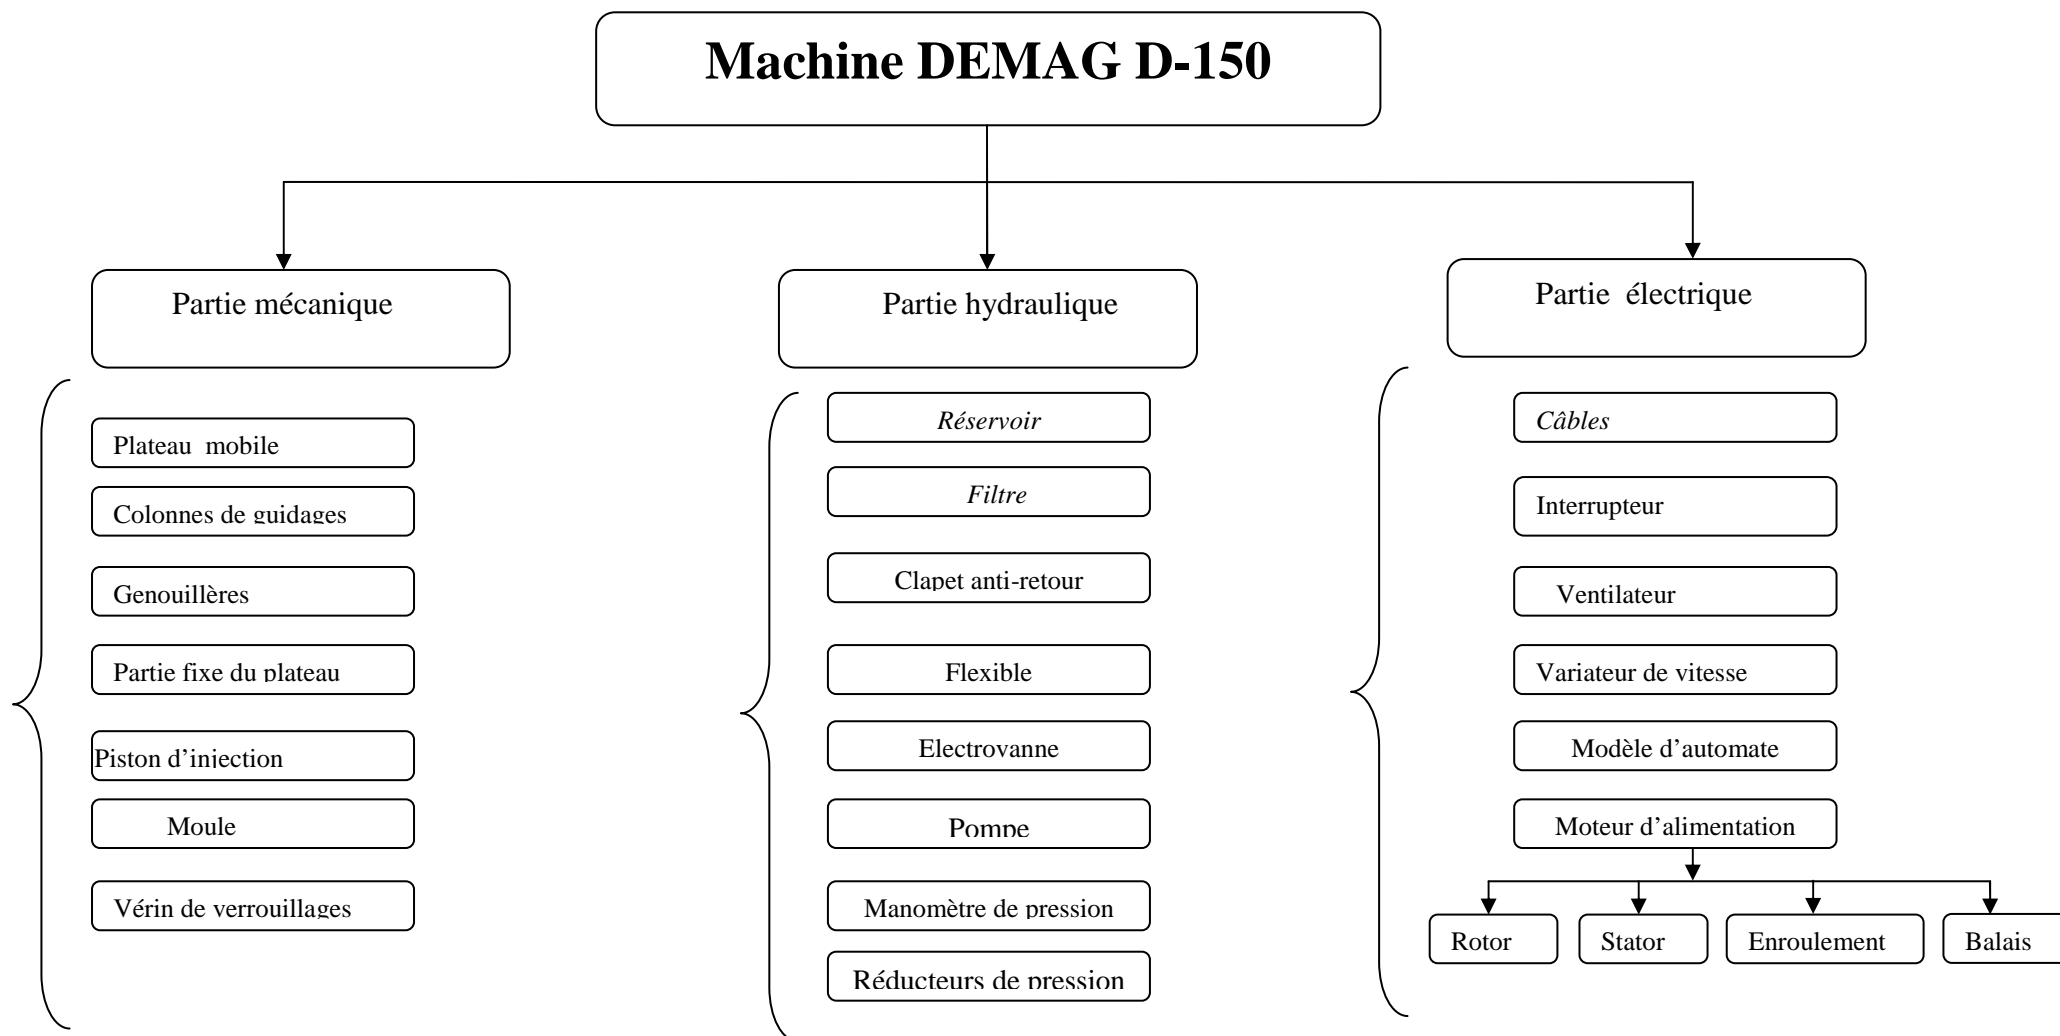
Machine DEMAG D-150

Partie mécanique

Plateau mobile
Colonnes de guidages
Genouillères
Partie fixe du plateau
Piston d'injection
Moule
Vérin de verrouillages

Partie hydraulique

Réservoir
Filtre
Clapet anti-retour
Flexible
Electrovanne
Pompe
Manomètre de pression
Réducteurs de pression

Partie électrique

Câbles
Interrupteur
Ventilateur
Variateur de vitesse
Modèle d'automate
Moteur d'alimentation

Rotor
Stator
Enroulement
Balais